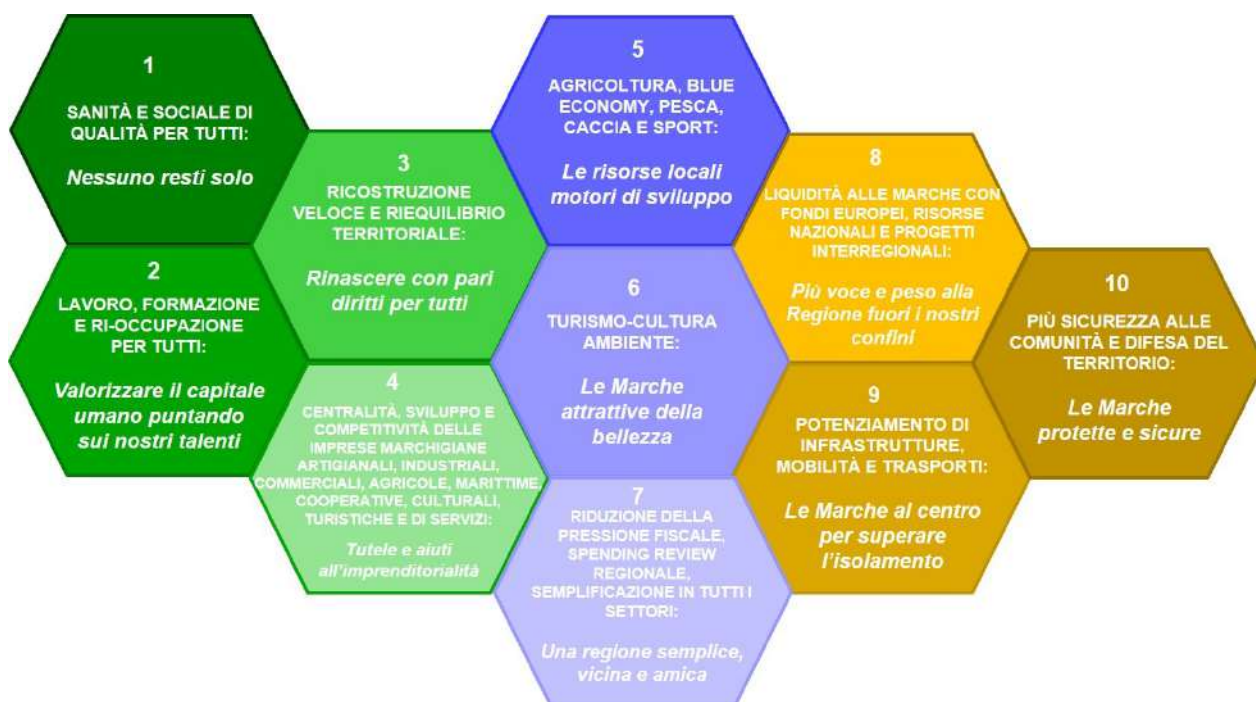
1

SANITÀ E SOCIALE DI QUALITÀ PER TUTTI:

Nessuno resti solo

2

LAVORO, FORMAZIONE E RI-OCCUPAZIONE PER TUTTI:

Valorizzare il capitale umano puntando sui nostri talenti

3

RICOSTRUZIONE VELOCE E RIEQUILIBRIO TERRITORIALE:

Rinascere con pari diritti per tutti

4

CENTRALITÀ, SVILUPPO E COMPETITIVITÀ DELLE IMPRESE MARCHIGIANE ARTIGIANALI, INDUSTRIALI, COMMERCIALI, AGRICOLE, MARITTIME, COOPERATIVE, CULTURALI, TURISTICHE E DI SERVIZI:

Tutele e aiuti all'imprenditorialità

5

AGRICOLTURA, BLUE ECONOMY, PESCA, CACCIA E SPORT:

Le risorse locali motori di sviluppo

6

TURISMO-CULTURA AMBIENTE:

Le Marche attrattive della bellezza

7

RIDUZIONE DELLA PRESSIONE FISCALE, SPENDING REVIEW REGIONALE, SEMPLIFICAZIONE IN TUTTI I SETTORI:

Una regione semplice, vicina e amica

8

LIQUIDITÀ ALLE MARCHE CON FONDI EUROPEI, RISORSE NAZIONALI E PROGETTI INTERREGIONALI:

Più voce e peso alla Regione fuori i nostri confini

9

POTENZIAMENTO DI INFRASTRUTTURE, MOBILITÀ E TRASPORTI:

Le Marche al centro per superare l'isolamento

10

PIÙ SICUREZZA ALLE COMUNITÀ E DIFESA DEL TERRITORIO:

Le Marche protette e sicure